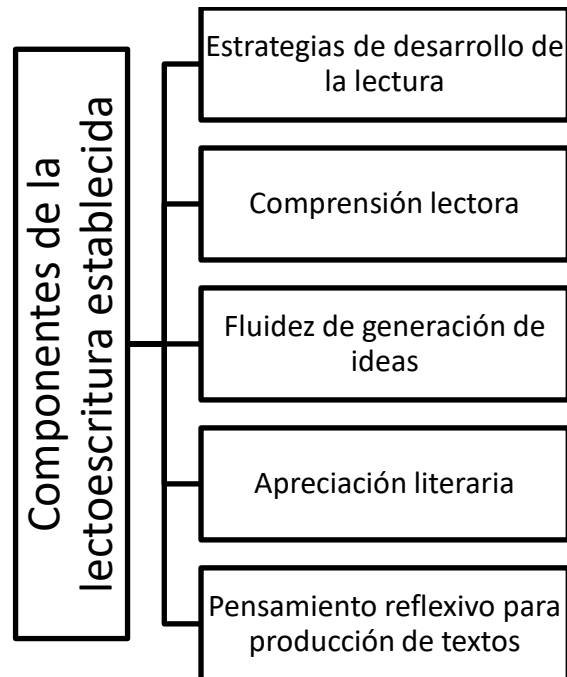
Componentes de la lectoescritura establecida

Estrategias de desarrollo de la lectura

Comprensión lectora

Fluidez de generación de ideas

Apreciación literaria

Pensamiento reflexivo para producción de textos